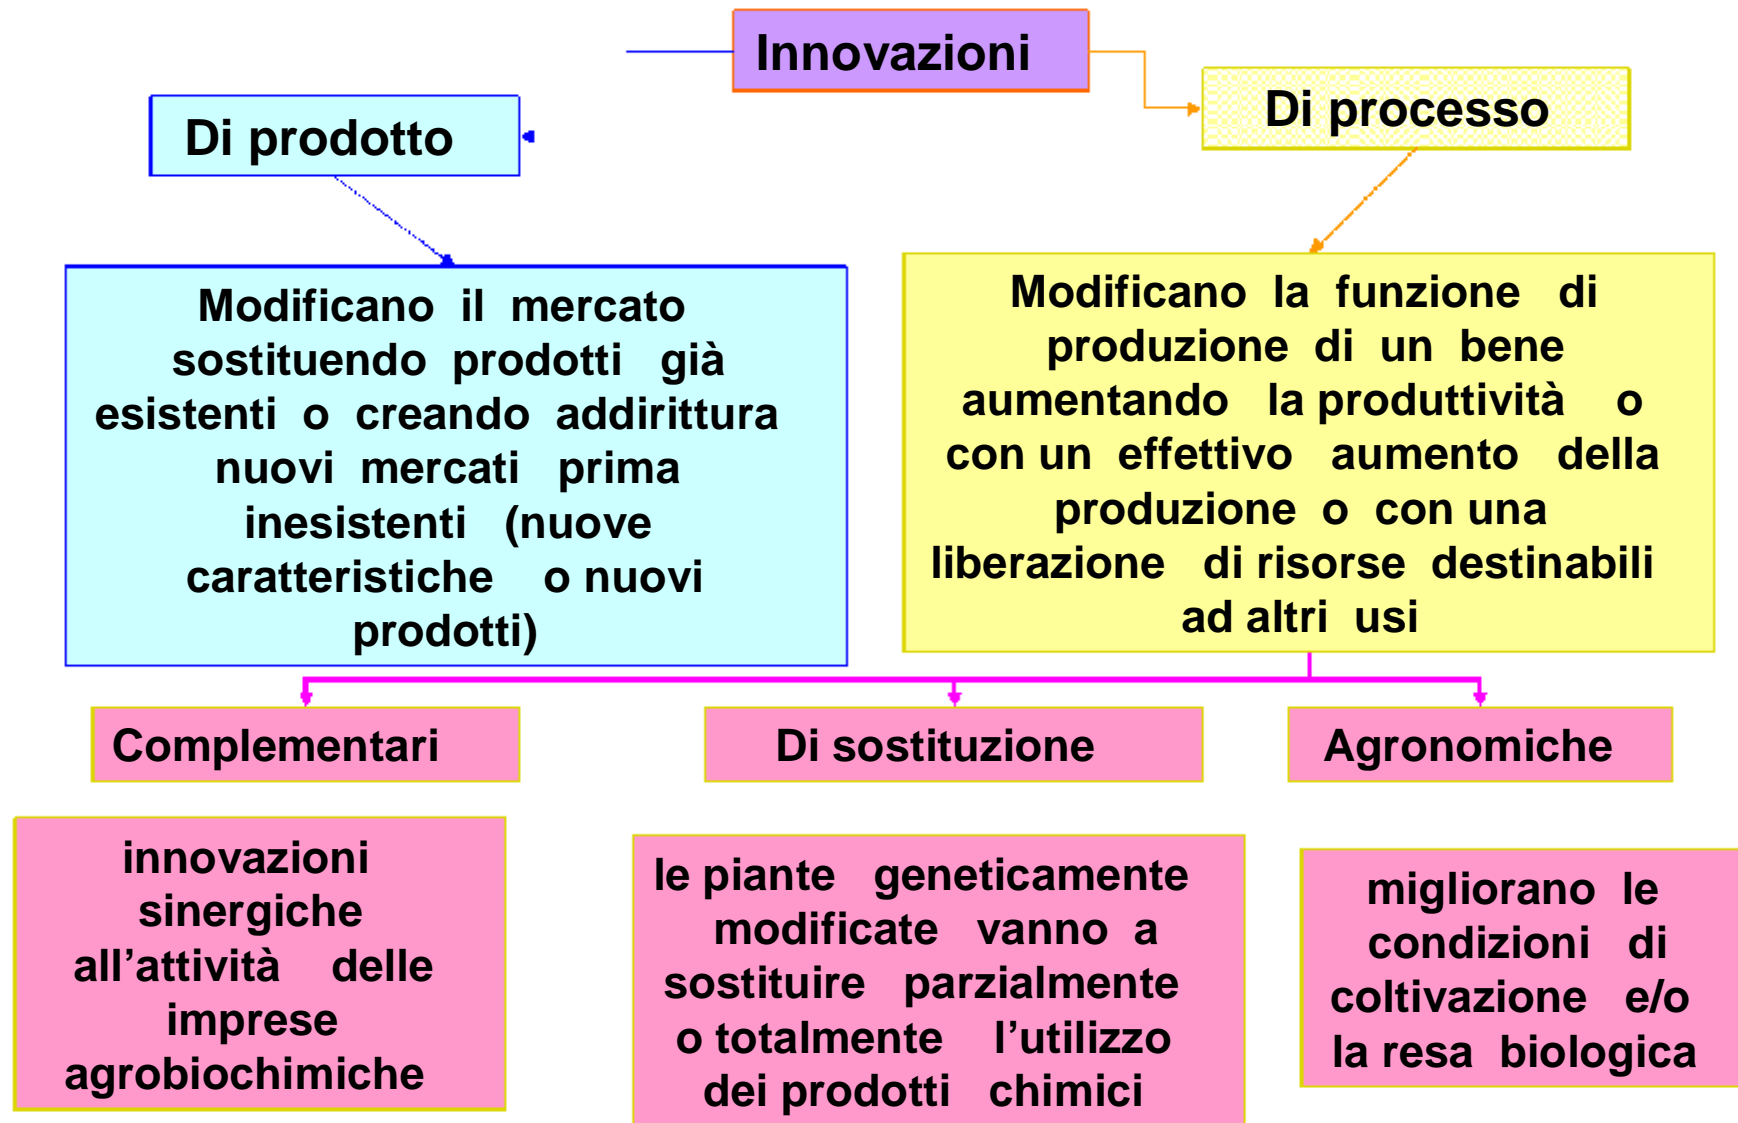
Innovazioni

Di prodotto

Di processo

Modificano il mercato sostituendo prodotti già esistenti o creando addirittura nuovi mercati prima inesistenti (nuove caratteristiche o nuovi prodotti)

Modificano la funzione di produzione di un bene aumentando la produttività o con un effettivo aumento della produzione o con una liberazione di risorse destinabili ad altri usi

Complementari

Di sostituzione

Agronomiche

innovazioni sinergiche all'attività delle imprese agrobiochimiche

le piante geneticamente modificate vanno a sostituire parzialmente o totalmente l'utilizzo dei prodotti chimici

migliorano le condizioni di coltivazione e/o la resa biologica